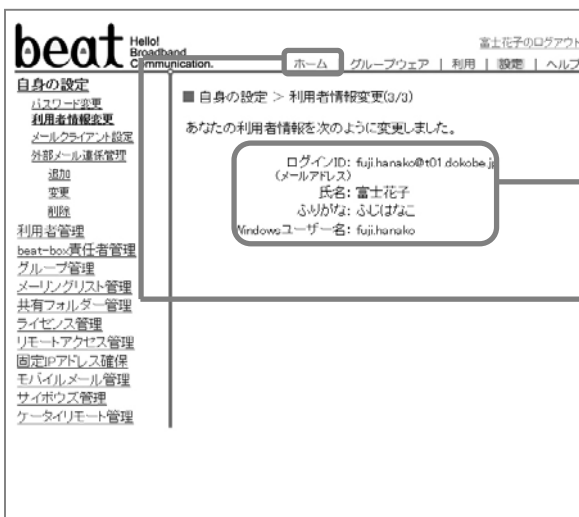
beat Hello! Broadband Communication.

富士花子のログアウト

ホーム | グループウェア | 利用 | 設定 | ヘルプ

自身の設定
パスワード変更
利用者情報変更
メールクライアント設定
外部メール連係管理
追加
変更
削除
利用者管理
beat-box責任者管理
グループ管理
メーリングリスト管理
共有フォルダー管理
ライセンス管理
リモートアクセス管理
固定IPアドレス確保
モバイルメール管理
サイボウズ管理
ケータイリモート管理

■ 自身の設定 > 利用者情報変更(3/3)

あなたの利用者情報を次のように変更しました。

ログインID: fuji.hanako@t01.dokobe.jp
(メールアドレス)
氏名: 富士花子
ふりがな: ふじはなこ
Windowsユーザー名: fuji.hanako